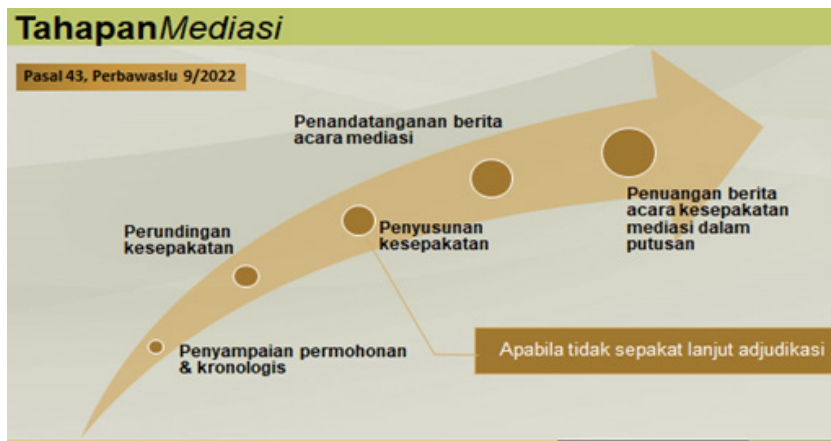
TahapanMediasi

Pasal 43, Perbawaslu 9/2022

Penandatanganan berita acara mediasi

Perundingan kesepakatan

Penyusunan kesepakatan

Penuangan berita acara kesepakatan mediasi dalam putusan

Penyampaian permohonan & kronologis

Apabila tidak sepakat lanjut adjudikasi